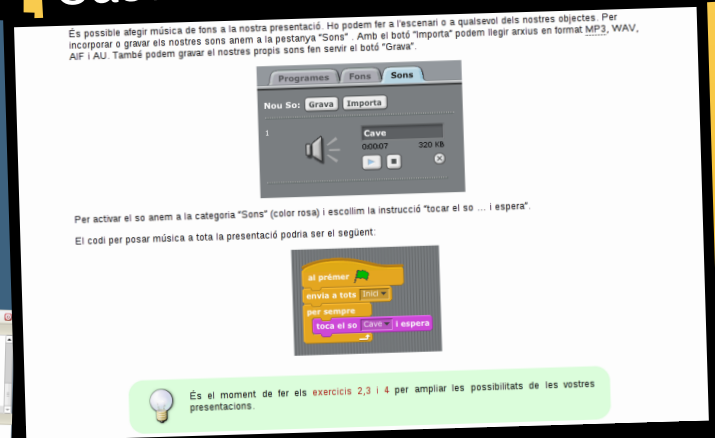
És possible afegir música de fons a la nostra presentació. Ho podem fer a l'escenari o a qualsevol dels nostres objectes. Per incorporar o gravar els nostres sons anem a la pestanya "Sons" . Amb el botó "importa" podem llegir arxius en format MP3, WAV, AIF i AU. També podem gravar el nostre propis sons fen servir el botó "Grava".

Programes Fons Sons

Nou So: Grava Importa

1

Cave
00:07 320 KB

Per activar el so anem a la categoria "Sons" (color rosa) i escollim la instrucció "tocar el so ... i espera".

El codi per posar música a tota la presentació podria ser el següent:

al prémer
envia a tots Inici
per sempre
toca el so Cave i espera

És el moment de fer els exercicis 2,3 i 4 per ampliar les possibilitats de les vostres presentacions.